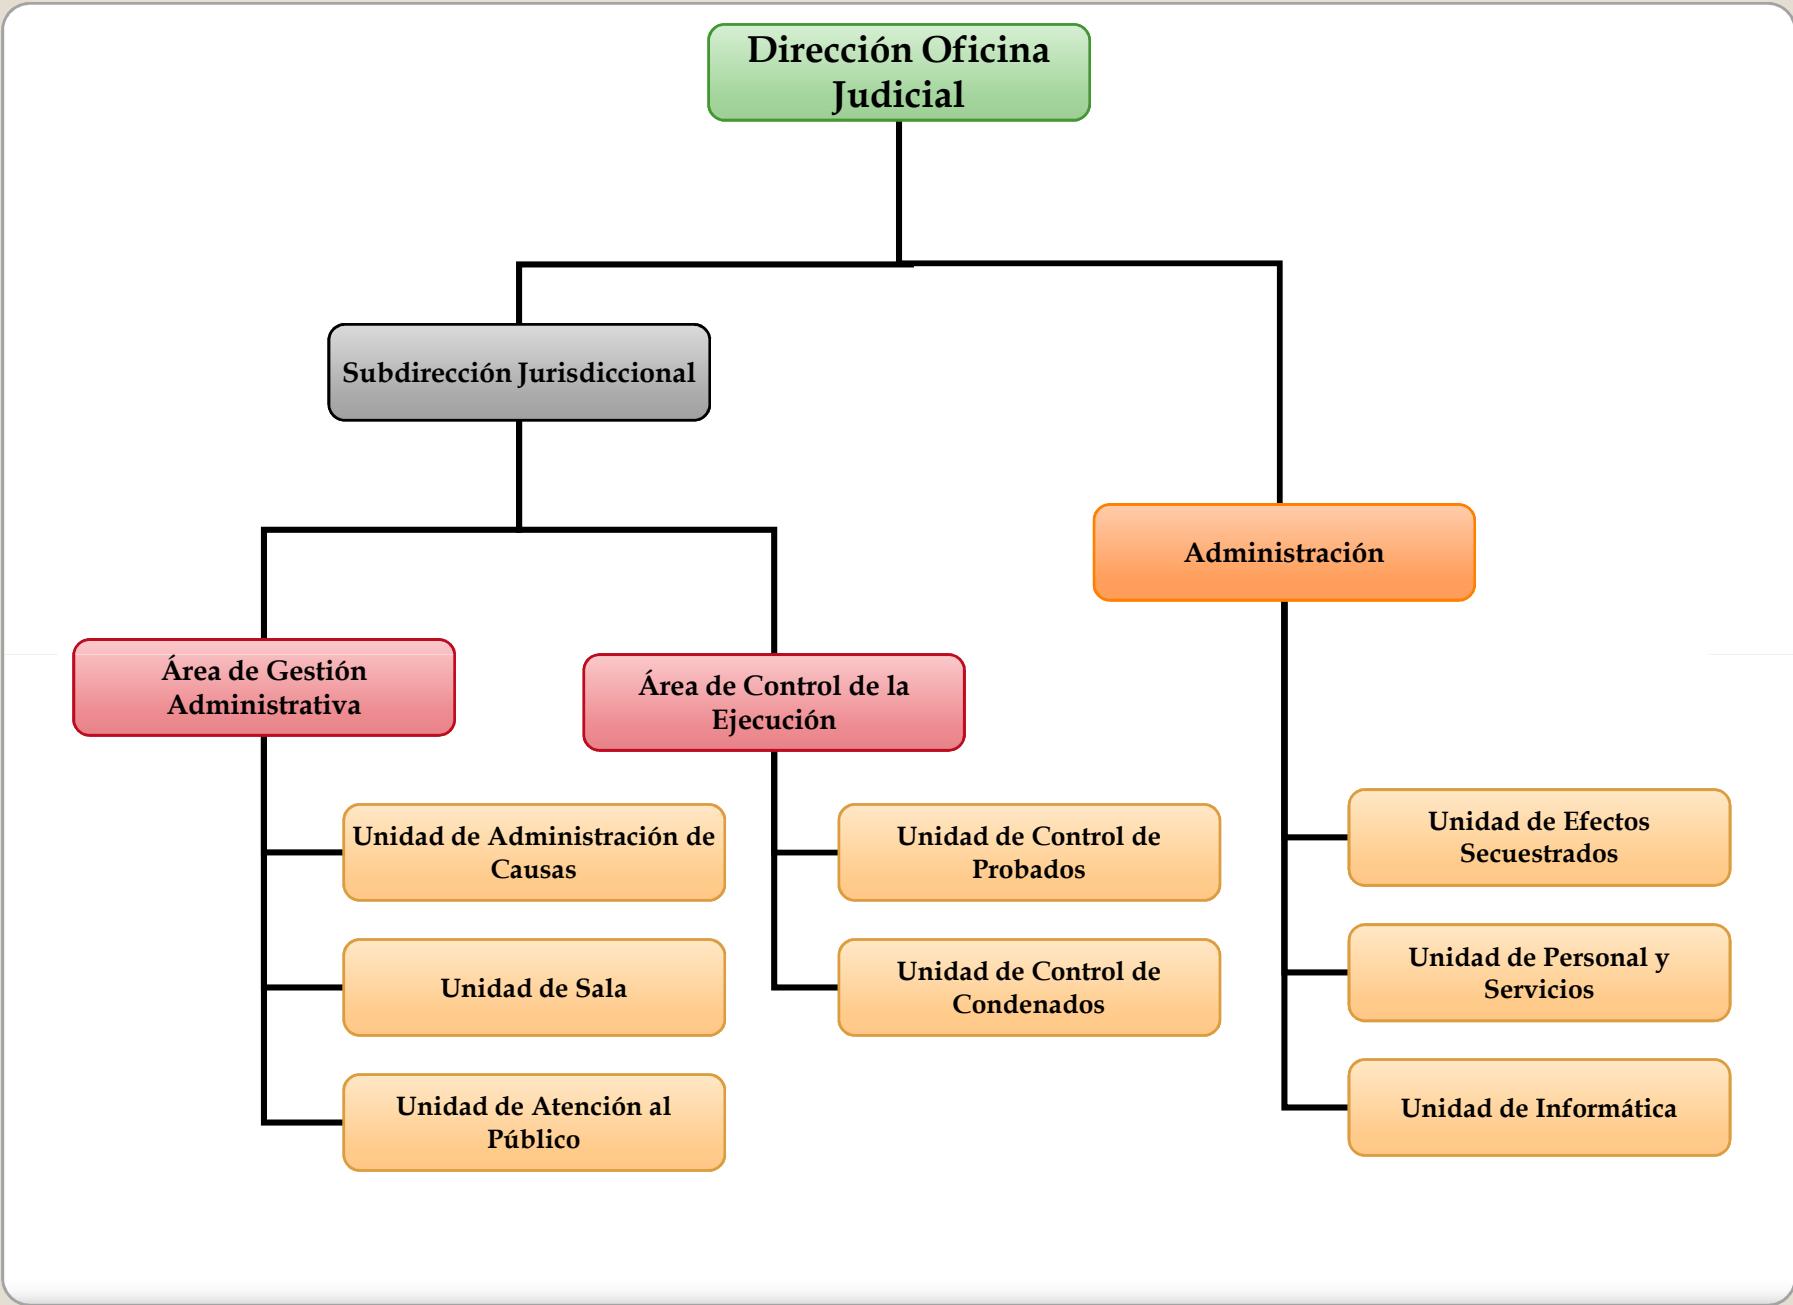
Dirección Oficina Judicial

Subdirección Jurisdiccional

Administración

Área de Gestión Administrativa

Área de Control de la Ejecución

Unidad de Administración de Causas

Unidad de Sala

Unidad de Atención al Público

Unidad de Control de Probados

Unidad de Control de Condenados

Unidad de Efectos Secuestrados

Unidad de Personal y Servicios

Unidad de Informática